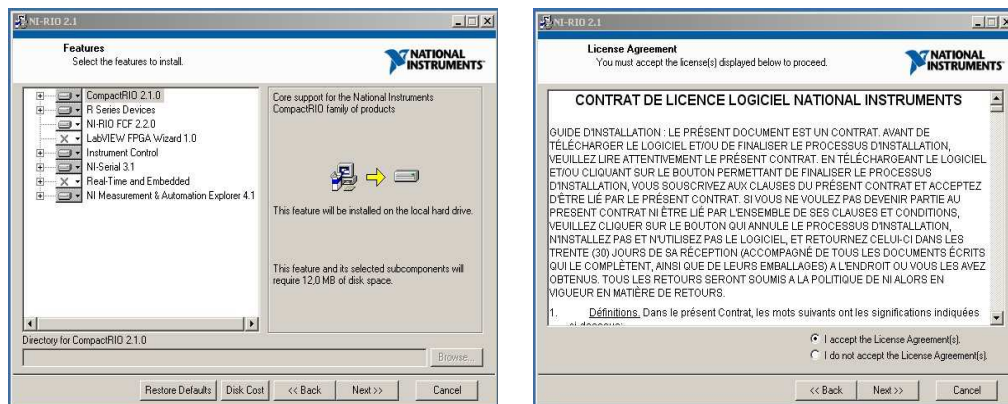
NI-RIO 2.1

Features
Select the features to install.

NATIONAL INSTRUMENTS

CompactRIO 2.1.0
R Series Devices
NI-RIO FCF 2.2.0
LabVIEW FPGA Wizard 1.0
Instrument Control
NI-Serial 3.1
Real-Time and Embedded
NI Measurement & Automation Explorer 4.1

Core support for the National Instruments CompactRIO family of products

This feature will be installed on the local hard drive.

This feature and its selected subcomponents will require 12,0 MB of disk space.

Directory for CompactRIO 2.1.0

Browse...

Restore Defaults | Disk Cost | << Back | Next >> | Cancel

NI-RIO 2.1

License Agreement
You must accept the license(s) displayed below to proceed.

NATIONAL INSTRUMENTS

CONTRAT DE LICENCE LOGICIEL NATIONAL INSTRUMENTS

GUIDE D'INSTALLATION : LE PRÉSENT DOCUMENT EST UN CONTRAT. AVANT DE TÉLÉCHARGER LE LOGICIEL ET/OU DE FINALISER LE PROCESSUS D'INSTALLATION, VEUILLEZ LIRE ATTENTIVEMENT LE PRÉSENT CONTRAT. EN TÉLÉCHARGEANT LE LOGICIEL ET/OU CLIQUANT SUR LE BOUTON PERMETTANT DE FINALISER LE PROCESSUS D'INSTALLATION, VOUS SOUSCRIVEZ AUX CLAUSES DU PRÉSENT CONTRAT ET ACCEPTEZ D'ÊTRE LIÉ PAR LE PRÉSENT CONTRAT. SI VOUS NE VOULEZ PAS DEVENIR PARTIE AU PRESENT CONTRAT NI ÊTRE LIÉ PAR L'ENSEMBLE DE SES CLAUSES ET CONDITIONS, VEUILLEZ CLIQUER SUR LE BOUTON QUI ANNULE LE PROCESSUS D'INSTALLATION, N'INSTALLEZ PAS ET N'UTILISEZ PAS LE LOGICIEL, ET RETOURNEZ CELUI-CI DANS LES TRENTE (30) JOURS DE SA RÉCEPTION (ACCOMPAGNÉ DE TOUS LES DOCUMENTS ÉCRITS QUI LE COMPLÈTENT, AINSI QUE DE LEURS EMBALLAGES) A L'ENDROIT OU VOUS LES AVEZ OBTENUS. TOUS LES RETOURS SERONT SOUMIS A LA POLITIQUE DE NI ALORS EN VIGUEUR EN MATIÈRE DE RETOURS.

1. Définitions. Dans le présent Contrat, les mots suivants ont les significations indiquées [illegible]

I accept the License Agreement(s).
I do not accept the License Agreement(s).

<< Back | Next >> | Cancel